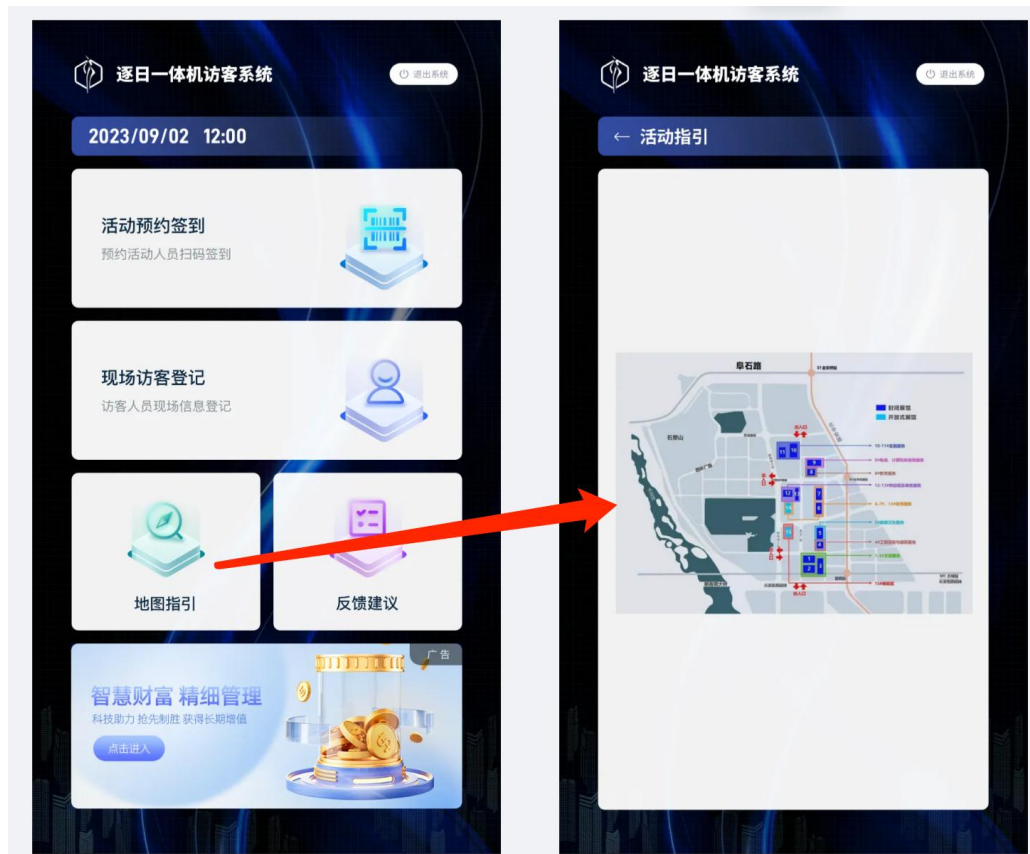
逐日一体机访客系统

退出系统

2023/09/02 12:00

活动预约签到

预约活动人员扫码签到

现场访客登记

访客人员现场信息登记

地图指引

反馈建议

广告

智慧财富 精细管理

科技助力 抢先制胜 获得长期增值

点击进入

逐日一体机访客系统

退出系统

← 活动指引

阜石路

石景山

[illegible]